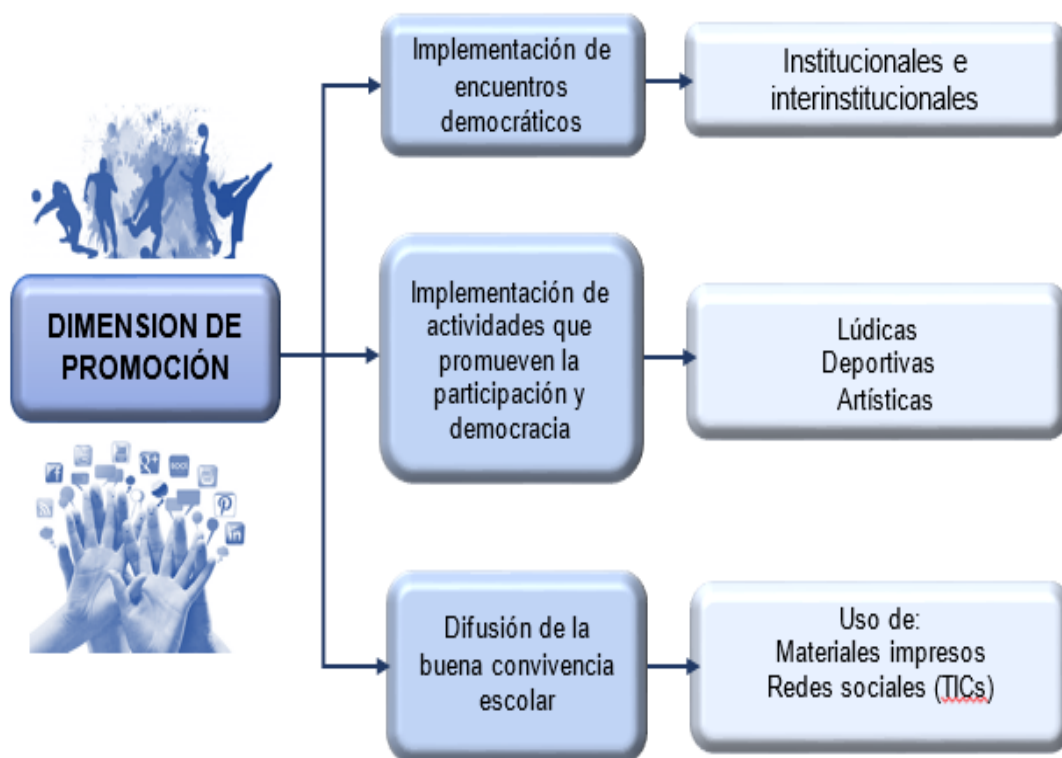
DIMENSION DE PROMOCIÓN

Implementación de encuentros democráticos

Institucionales e interinstitucionales

Implementación de actividades que promueven la participación y democracia

Lúdicas
Deportivas
Artísticas

Difusión de la buena convivencia escolar

Uso de:
Materiales impresos
Redes sociales (TICs)